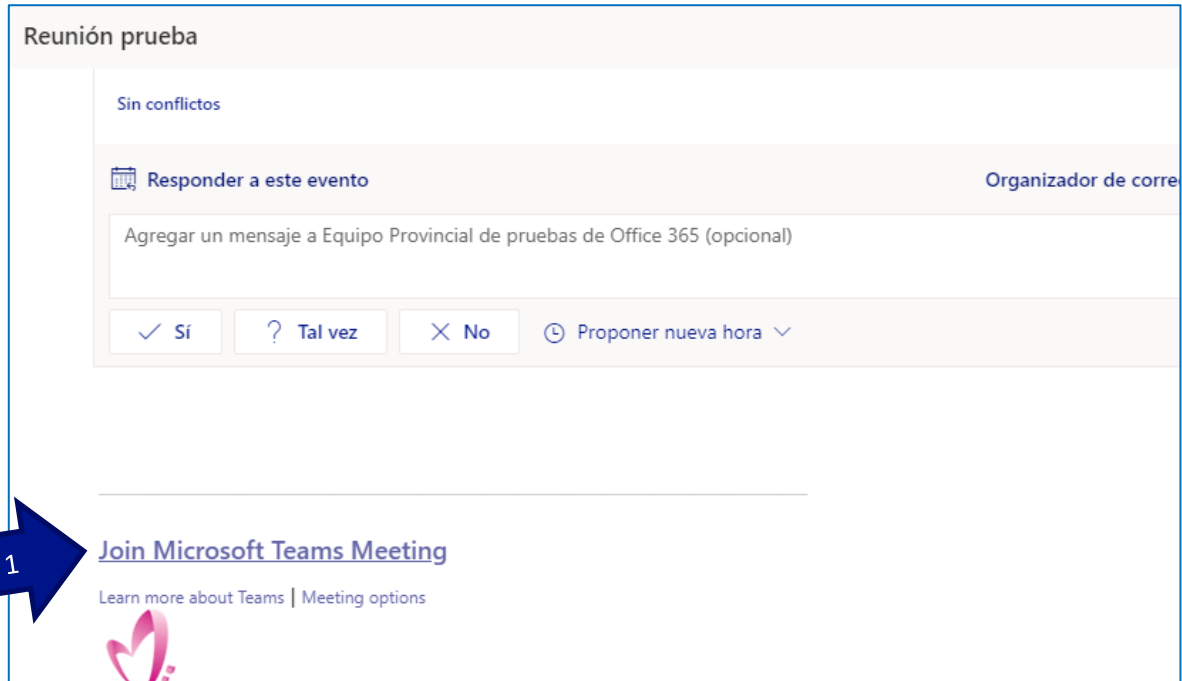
Reunión prueba

Sin conflictos

Responder a este evento

Organizador de corre

Agregar un mensaje a Equipo Provincial de pruebas de Office 365 (opcional)

✓ Sí

? Tal vez

✕ No

Proponer nueva hora

1

Join Microsoft Teams Meeting

Learn more about Teams | Meeting options